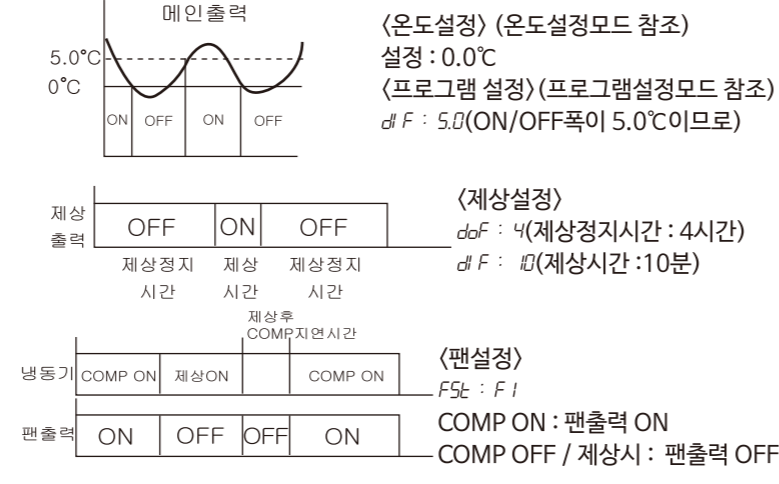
메인출력

5.0℃

0℃

ON OFF ON OFF

〈온도설정〉 (온도설정모드 참조)
설정 : 0.0℃
〈프로그램 설정〉(프로그램설정모드 참조)
dIF : 5.0(ON/OFF폭이 5.0℃이므로)

제상 출력

OFF ON OFF

제상정지 시간 제상 시간 제상정지 시간

〈제상설정〉
doF : 4(제상정지시간 : 4시간)
dIF : 10(제상시간 :10분)

제상후 COMP지연시간

냉동기 COMP ON 제상ON COMP ON

팬출력 ON OFF OFF ON

〈팬설정〉
FSt : F1
COMP ON : 팬출력 ON
COMP OFF / 제상시 : 팬출력 OFF